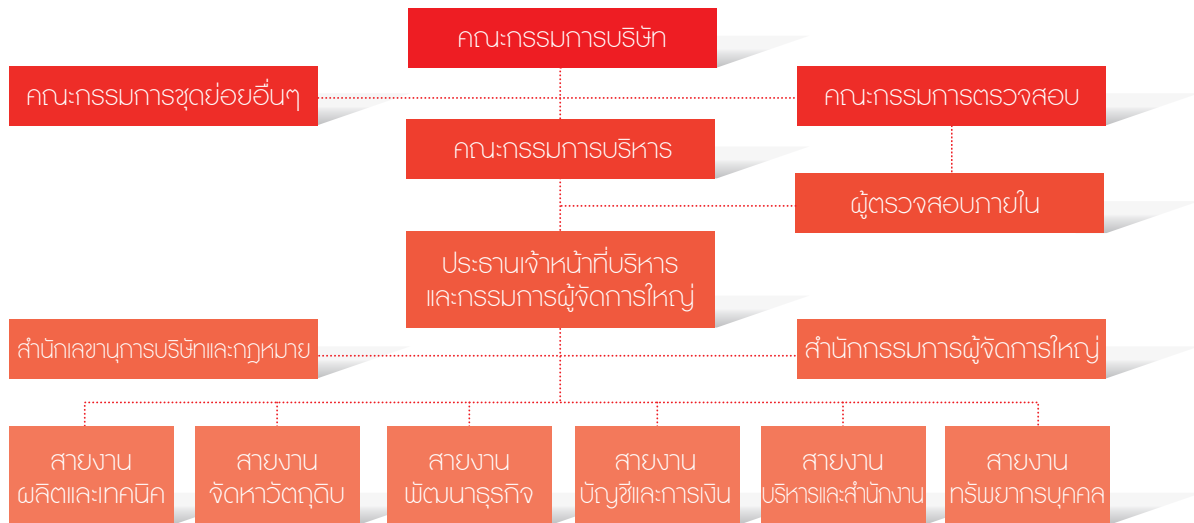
คณะกรรมการบริษัท

คณะกรรมการชุดย่อยอื่นๆ

คณะกรรมการตรวจสอบ

คณะกรรมการบริหาร

ผู้ตรวจสอบภายใน

ประธานเจ้าหน้าที่บริหาร และกรรมการผู้จัดการใหญ่

สำนักเลขานุการบริษัทและกฎหมาย

สำนักกรรมการผู้จัดการใหญ่

สายงาน ผลิตและเทคนิค

สายงาน จัดหาวัตถุดิบ

สายงาน พัฒนาธุรกิจ

สายงาน บัญชีและการเงิน

สายงาน บริหารและสำนักงาน

สายงาน ทรัพยากรบุคคล